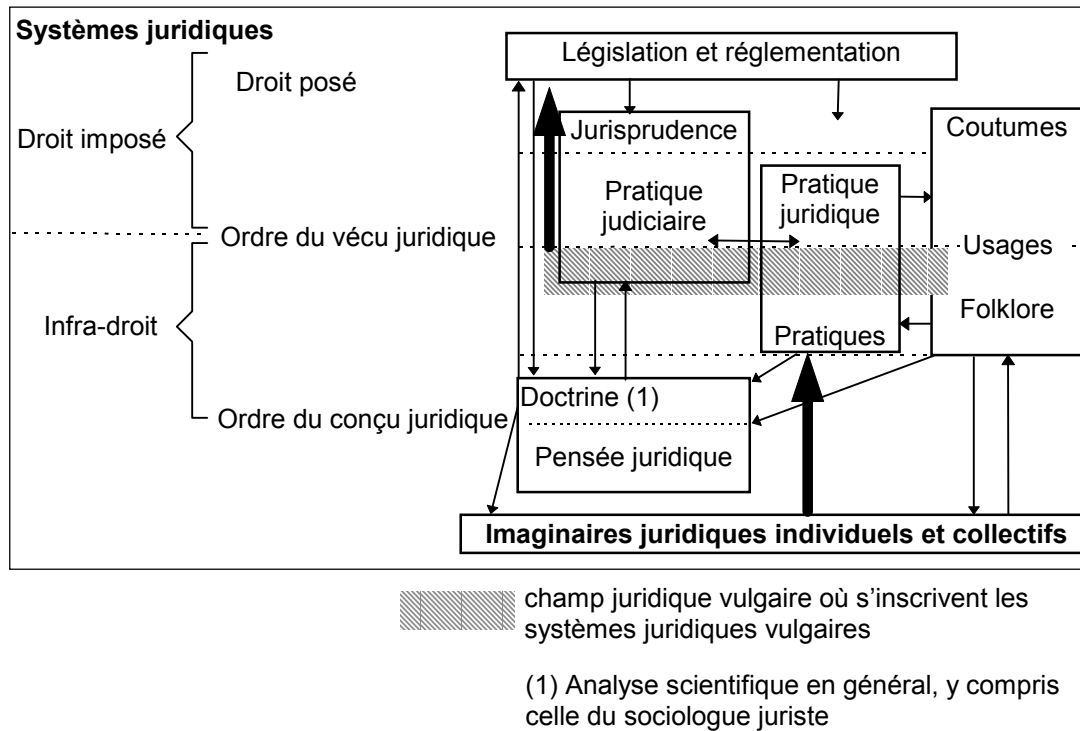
Systèmes juridiques

Droit posé

Droit imposé

Ordre du vécu juridique

Infra-droit

Ordre du conçu juridique

Législation et réglementation

Jurisprudence

Pratique judiciaire

Pratique juridique

Coutumes

Usages

Folklore

Pratiques

Doctrine (1)

Pensée juridique

Imaginaires juridiques individuels et collectifs

champ juridique vulgaire où s'inscrivent les systèmes juridiques vulgaires

(1) Analyse scientifique en général, y compris celle du sociologue juriste